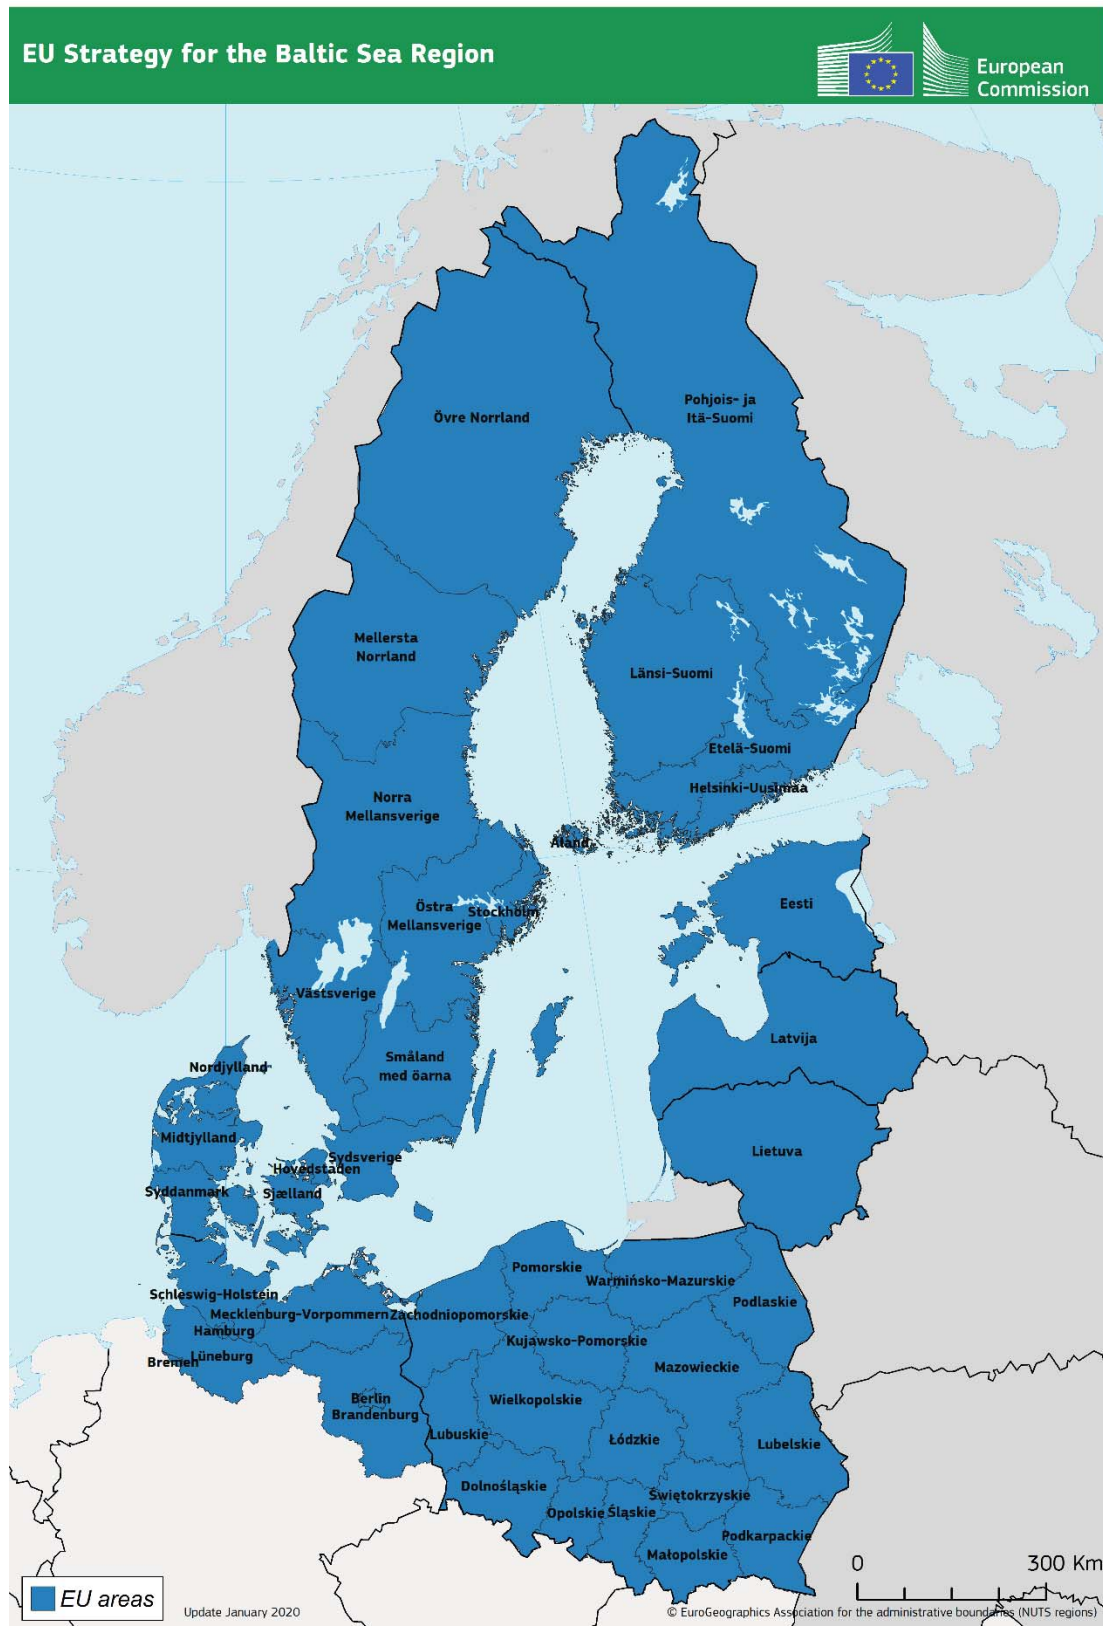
EU Strategy for the Baltic Sea Region

European Commission

Övre Norrland

Pohjois- ja Itä-Suomi

Mellersta Norrland

Länsi-Suomi

Etelä-Suomi

Helsinki-Uusimaa

Norra Mellansverige

Åland

Eesti

Östra Mellansverige

Stockholm

Västsverige

Latvija

Småland med öarna

Nordjylland

Midtjylland

Sydsverige

Hovedstaden

Lietuva

Syddanmark

Sjælland

Pomorskie

Warmińsko-Mazurskie

Schleswig-Holstein

Podlaskie

Mecklenburg-Vorpommern

Zachodniopomorskie

Hamburg

Kujawsko-Pomorskie

Mazowieckie

Bremen

Lüneburg

Berlin

Brandenburg

Wielkopolskie

Lubuskie

Łódzkie

Lubelskie

Dolnośląskie

Świętokrzyskie

Opolskie

Śląskie

Podkarpackie

Małopolskie

0

300 Km

EU areas

Update January 2020

© EuroGeographics Association for the administrative boundaries (NUTS regions)